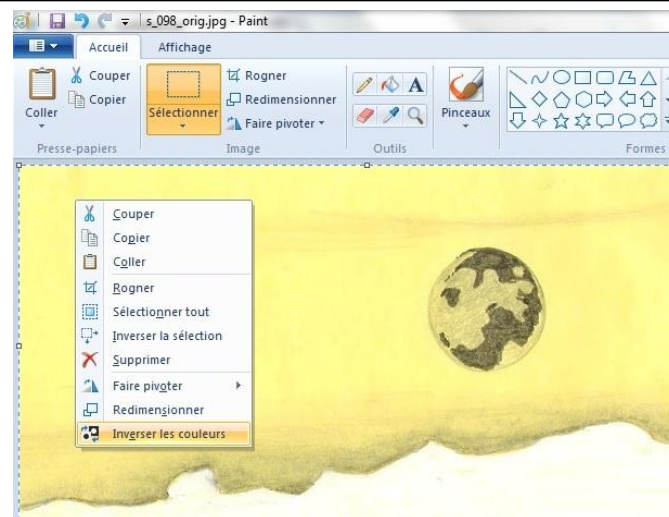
s_098_orig.jpg - Paint

Accueil
Affichage

Coller
Couper
Copier
Presse-papiers

Sélectionner
Rogner
Redimensionner
Faire pivoter
Image

Outils

Pinceaux

Formes

Couper
Copier
Coller
Rogner
Sélectionner tout
Inverser la sélection
Supprimer
Faire pivoter
Redimensionner
Inverser les couleurs